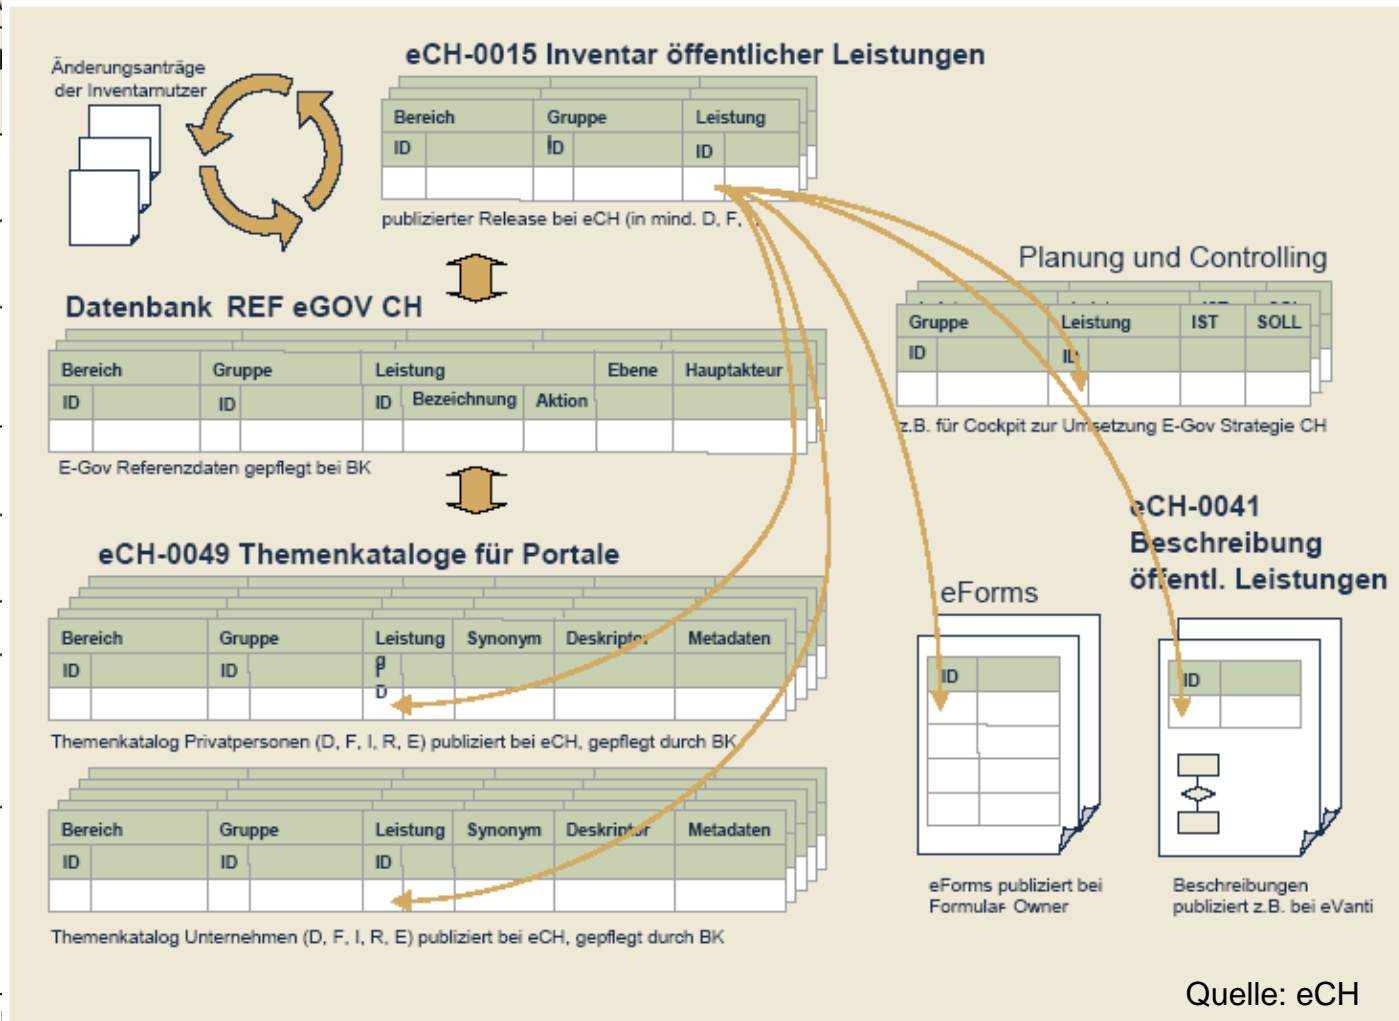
Änderungsanträge der Inventarnutzer

eCH-0015 Inventar öffentlicher Leistungen

| Bereich | | Gruppe | | Leistung | |
|---|---|---|---|---|---|
| ID | | ID | | ID | |
| | | | | | |

publizierter Release bei eCH (in mind. D, F, I)

Planung und Controlling

| Gruppe | | Leistung | | IST | SOLL |
|---|---|---|---|---|---|
| ID | | ID | | | |
| | | | | | |

z.B. für Cockpit zur Umsetzung E-Gov Strategie CH

Datenbank REF eGOV CH

| Bereich | | Gruppe | | Leistung | | | Ebene | Hauptakteur |
|---|---|---|---|---|---|---|---|---|
| ID | | ID | | ID | Bezeichnung | Aktion | | |
| | | | | | | | | |

E-Gov Referenzdaten gepflegt bei BK

eCH-0049 Themenkataloge für Portale

| Bereich | | Gruppe | | Leistung | Synonym | Deskriptor | Metadaten |
|---|---|---|---|---|---|---|---|
| ID | | ID | | ID | | | |
| | | | | | | | |

Themenkatalog Privatpersonen (D, F, I, R, E) publiziert bei eCH, gepflegt durch BK

| Bereich | | Gruppe | | Leistung | Synonym | Deskriptor | Metadaten |
|---|---|---|---|---|---|---|---|
| ID | | ID | | ID | | | |
| | | | | | | | |

Themenkatalog Unternehmen (D, F, I, R, E) publiziert bei eCH, gepflegt durch BK

eForms

ID

eForms publiziert bei Formular Owner

eCH-0041 Beschreibung öffentl. Leistungen

ID

Beschreibungen publiziert z.B. bei eVanti

Quelle: eCH